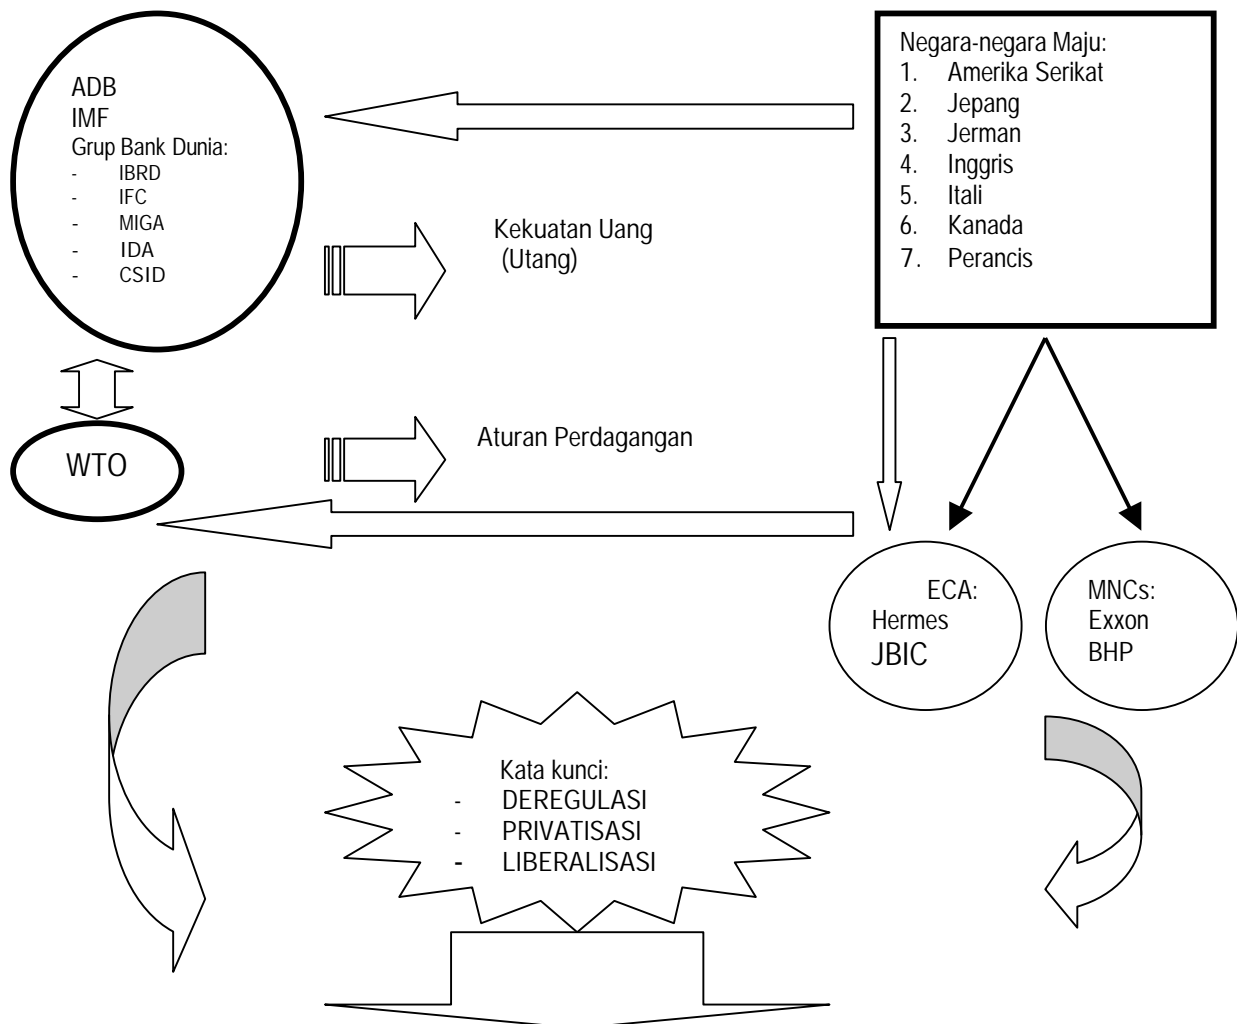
ADB
IMF
Grup Bank Dunia:
- IBRD
- IFC
- MIGA
- IDA
- CSID

Negara-negara Maju:
1. Amerika Serikat
2. Jepang
3. Jerman
4. Inggris
5. Itali
6. Kanada
7. Perancis

Kekuatan Uang (Utang)

WTO

Aturan Perdagangan

ECA:
Hermes
JBIC

MNCs:
Exxon
BHP

Kata kunci:
- DEREGULASI
- PRIVATISASI
- LIBERALISASI